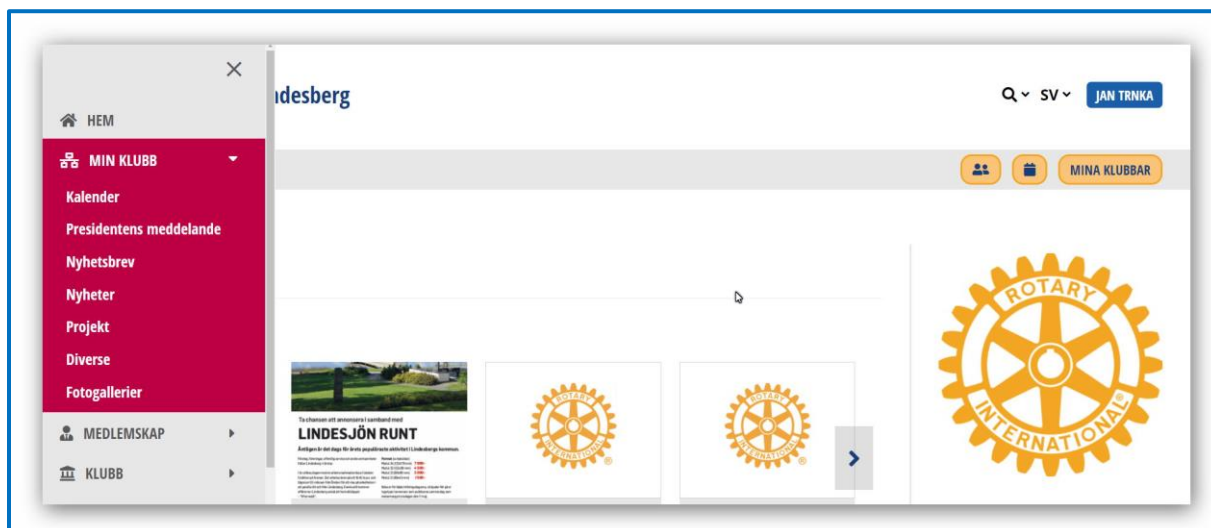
×
HEM
MIN KLUBB
Kalender
Presidentens meddelande
Nyhetsbrev
Nyheter
Projekt
Diverse
Fotogallerier
MEDLEMSKAP
KLUBB

ıdesberg

SV JAN TRNKA

MINA KLUBBAR

Ta chansen att annonsera i samband med
LINDESJÖN RUNT
Äntligen är det dags för årets populäraste aktivitet i Lindesbergs kommun.
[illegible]

ROTARY
INTERNATIONAL

ROTARY
INTERNATIONAL

ROTARY
INTERNATIONAL